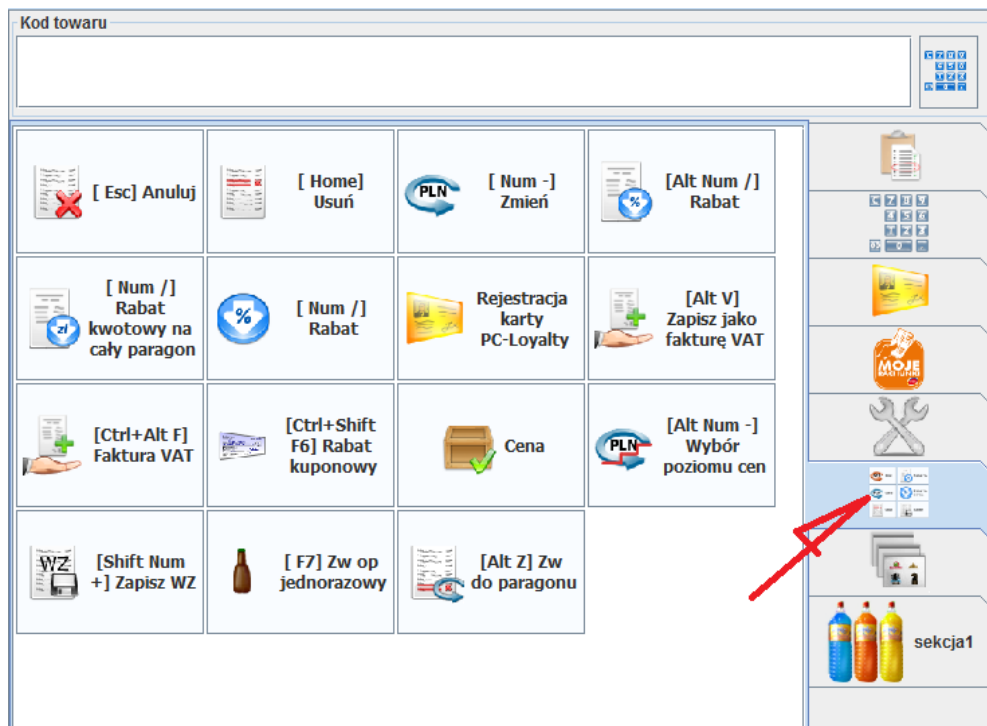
Kod towaru

[ Esc] Anuluj

[ Home] Usuń

PLN [ Num -] Zmień

[Alt Num /] Rabat

[ Num /] Rabat kwotowy na cały paragon

[ Num /] Rabat

Rejestracja karty PC-Loyalty

[Alt V] Zapisz jako fakturę VAT

[Ctrl+Alt F] Faktura VAT

[Ctrl+Shift F6] Rabat kuponowy

Cena

PLN [Alt Num -] Wybór poziomu cen

WZ [Shift Num +] Zapisz WZ

[ F7] Zw op jednorazowy

[Alt Z] Zw do paragonu

MOJE

sekcja1